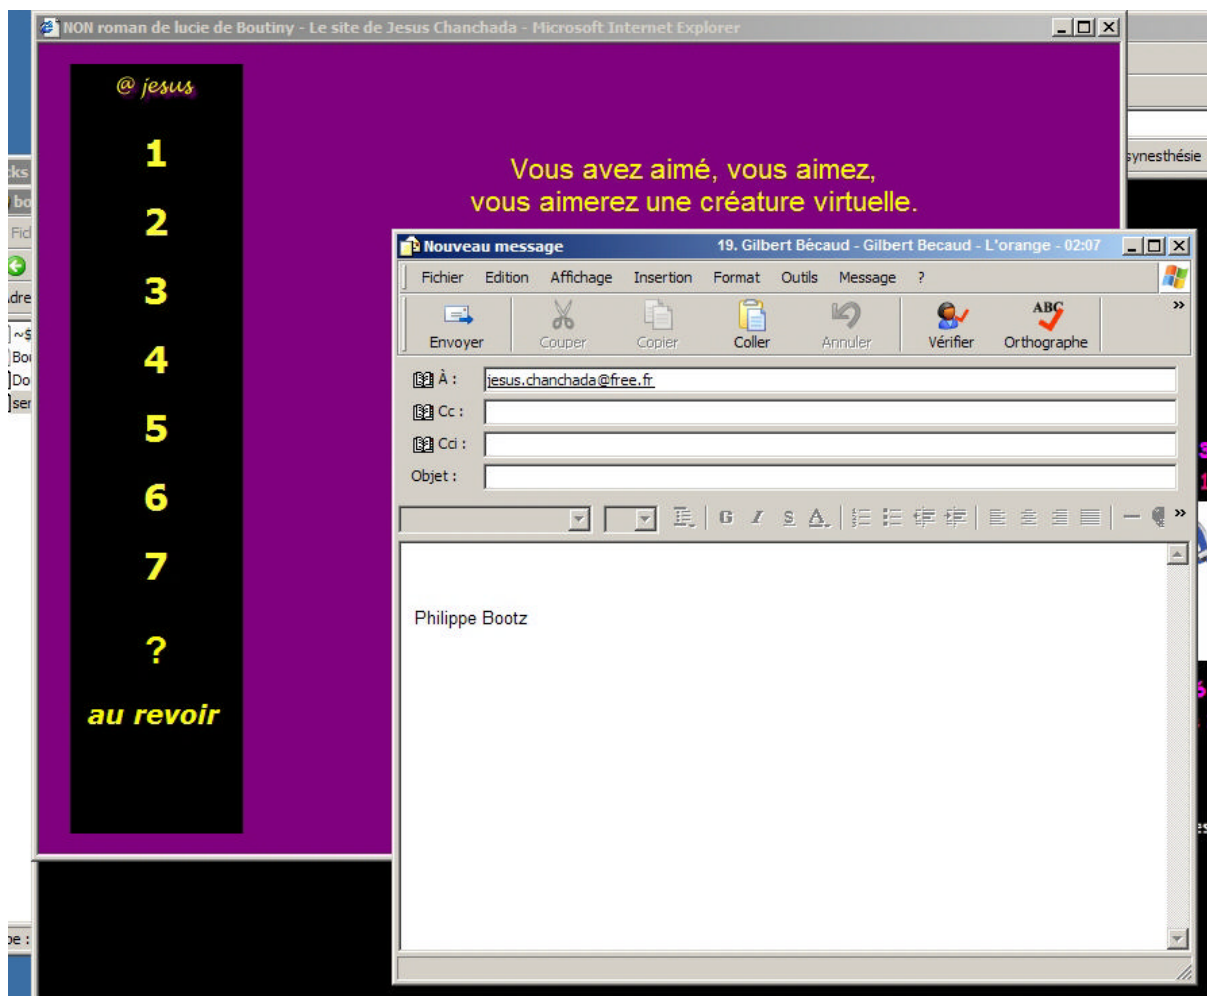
NON roman de lucie de Boutiny - Le site de Jesus Chanchada - Microsoft Internet Explorer

@ jesus

1

2

3

4

5

6

7

?

au revoir

Vous avez aimé, vous aimez,
vous aimerez une créature virtuelle.

ynesthésie

Nouveau message 19. Gilbert Bécaud - Gilbert Becaud - L'orange - 02:07

Fichier Edition Affichage Insertion Format Outils Message ?

Envoyer Couper Copier Coller Annuler Vérifier Orthographe

À : jesus.chanchada@free.fr

Cc :

Cci :

Objet :

Philippe Bootz